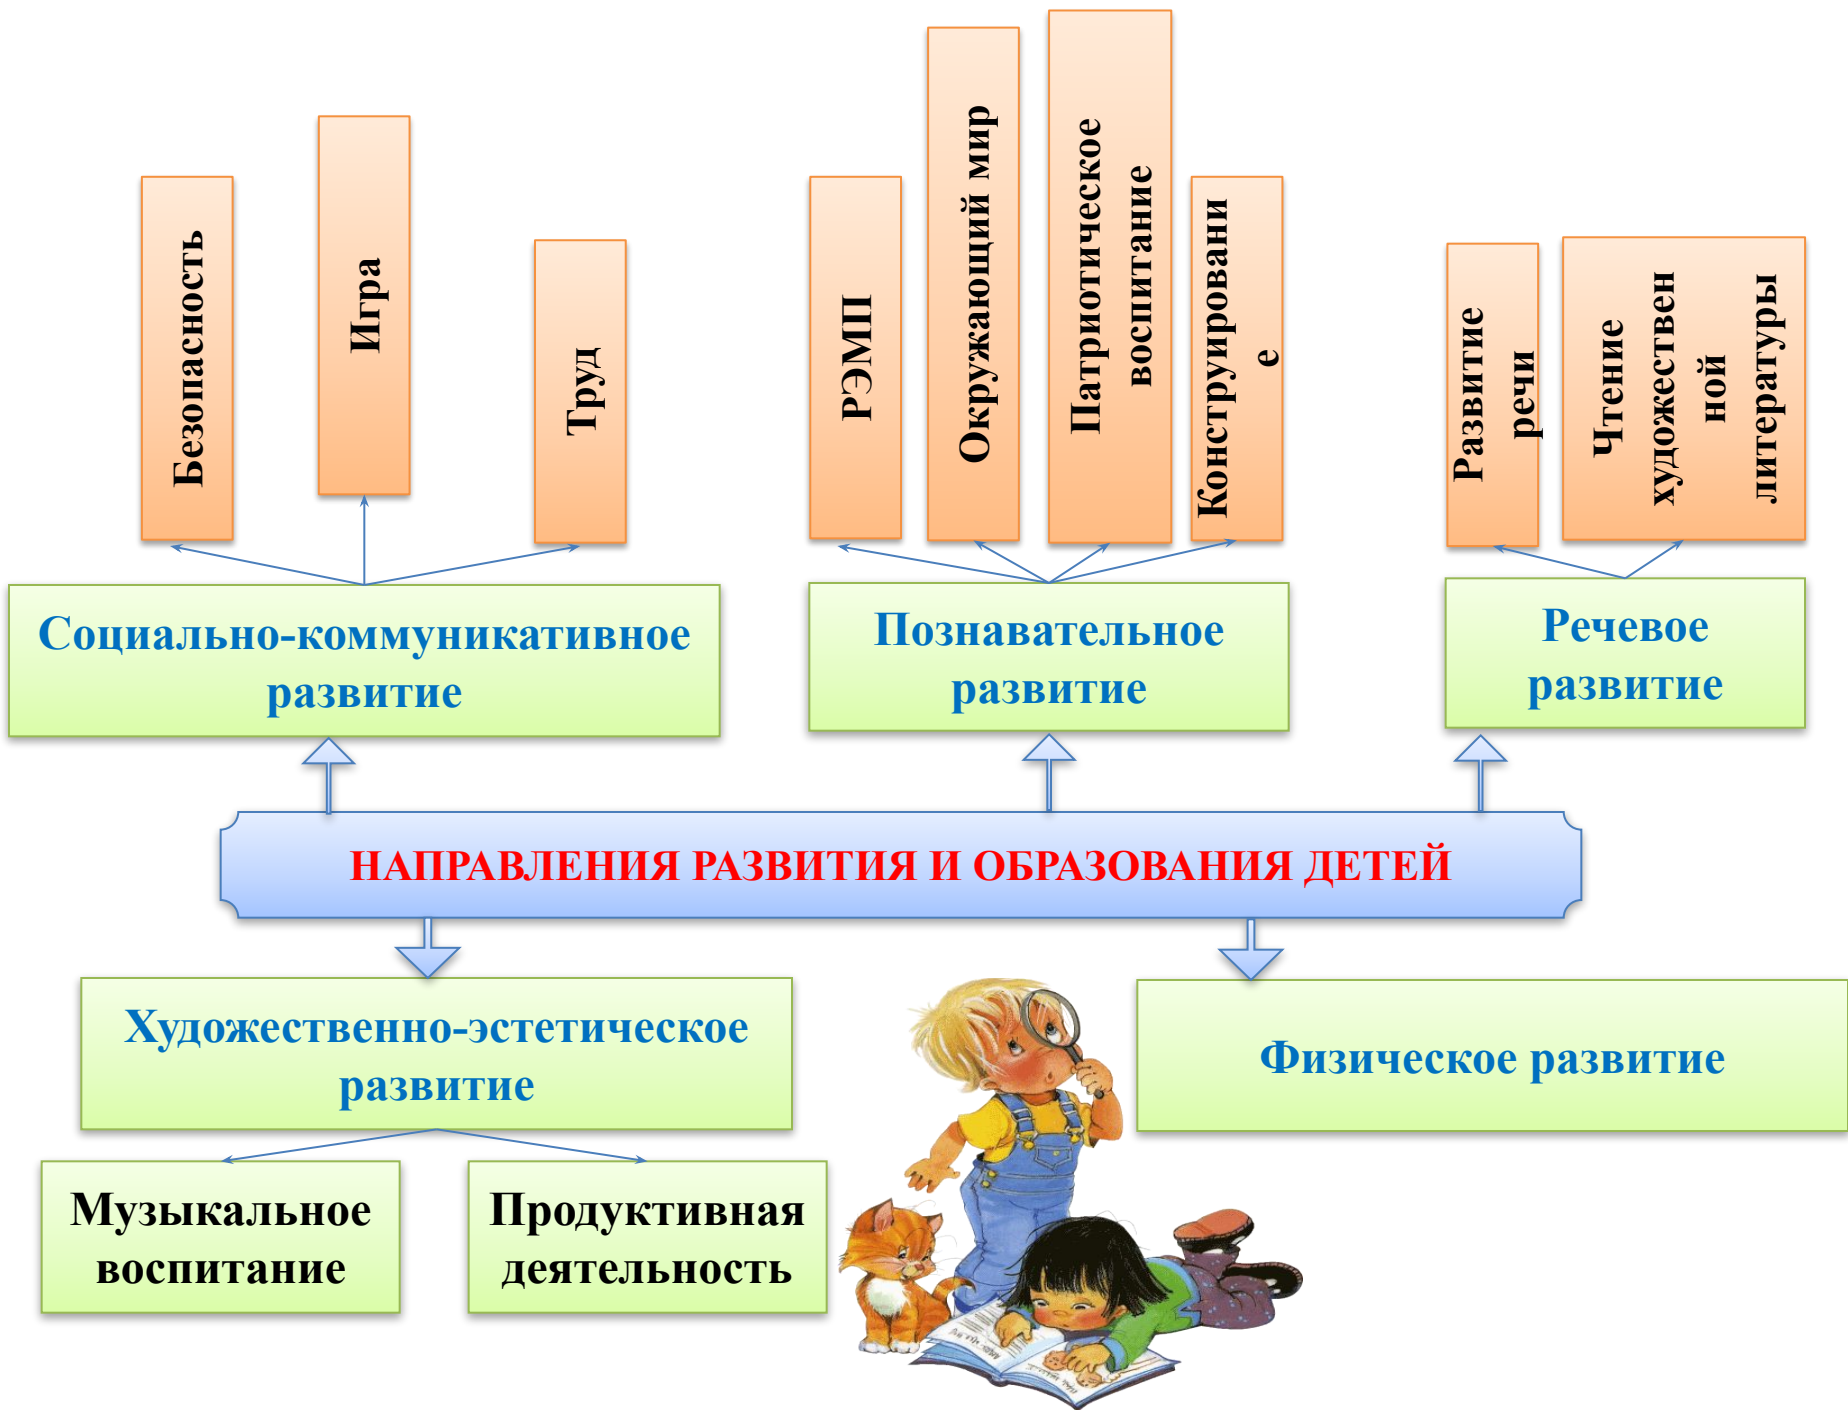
Безопасность

Игра

Труд

РЭМП

Окружающий мир

Патриотическое воспитание

Конструировани е

Развитие речи

Чтение художествен ной литературы

Социально-коммуникативное развитие

Познавательное развитие

Речевое развитие

НАПРАВЛЕНИЯ РАЗВИТИЯ И ОБРАЗОВАНИЯ ДЕТЕЙ

Художественно-эстетическое развитие

Физическое развитие

Музыкальное воспитание

Продуктивная деятельность